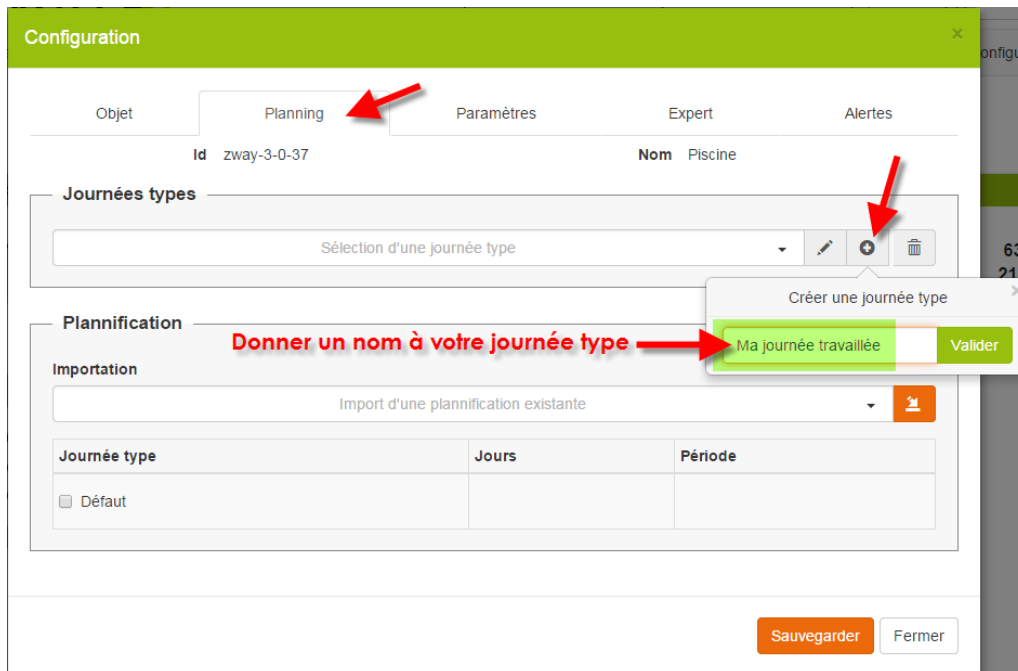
Configuration

×

Objet | Planning | Paramètres | Expert | Alertes

Id zway-3-0-37

Nom Piscine

Journées types

Sélection d'une journée type

Créer une journée type

Ma journée travaillée

Valider

Donner un nom à votre journée type

Plannification

Importation

Import d'une plannification existante

| Journée type | Jours | Période |
|---|---|---|
| Défaut | | |

Sauvegarder

Fermer

onfigu

63

21